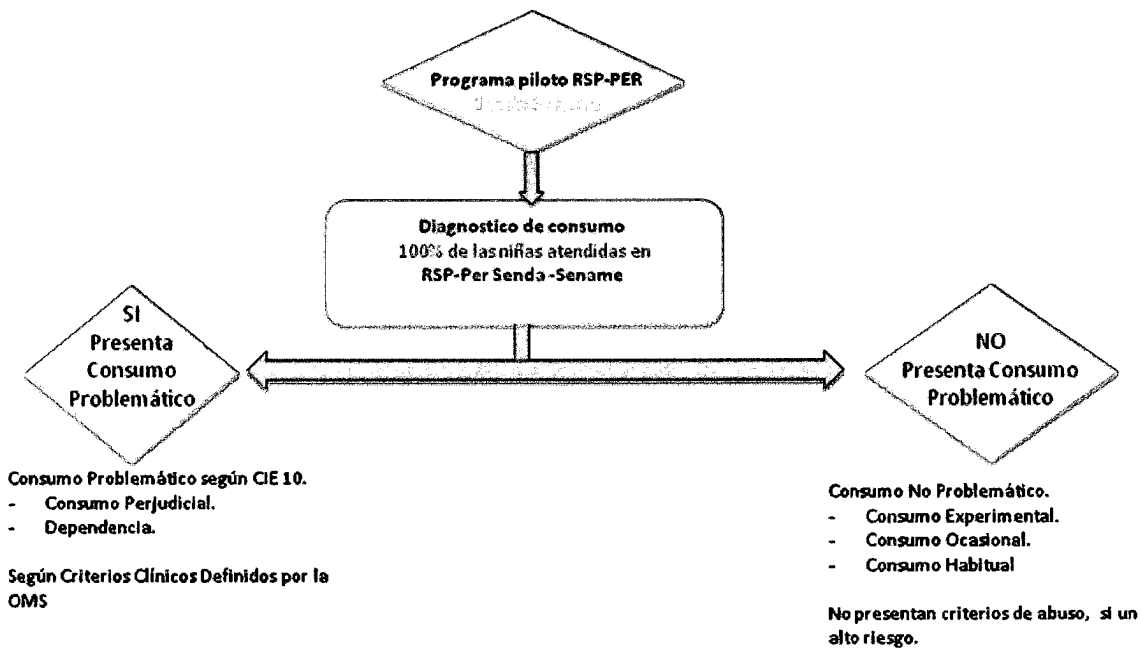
Programa piloto RSP-PER
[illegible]

Diagnostico de consumo
100% de las niñas atendidas en
RSP-Per Senda-Sename

SI
Presenta
Consumo
Problemático

NO
Presenta Consumo
Problemático

Consumo Problemático según CIE 10.
- Consumo Perjudicial.
- Dependencia.

Según Criterios Clínicos Definidos por la OMS

Consumo No Problemático.
- Consumo Experimental.
- Consumo Ocasional.
- Consumo Habitual

No presentan criterios de abuso, si un alto riesgo.